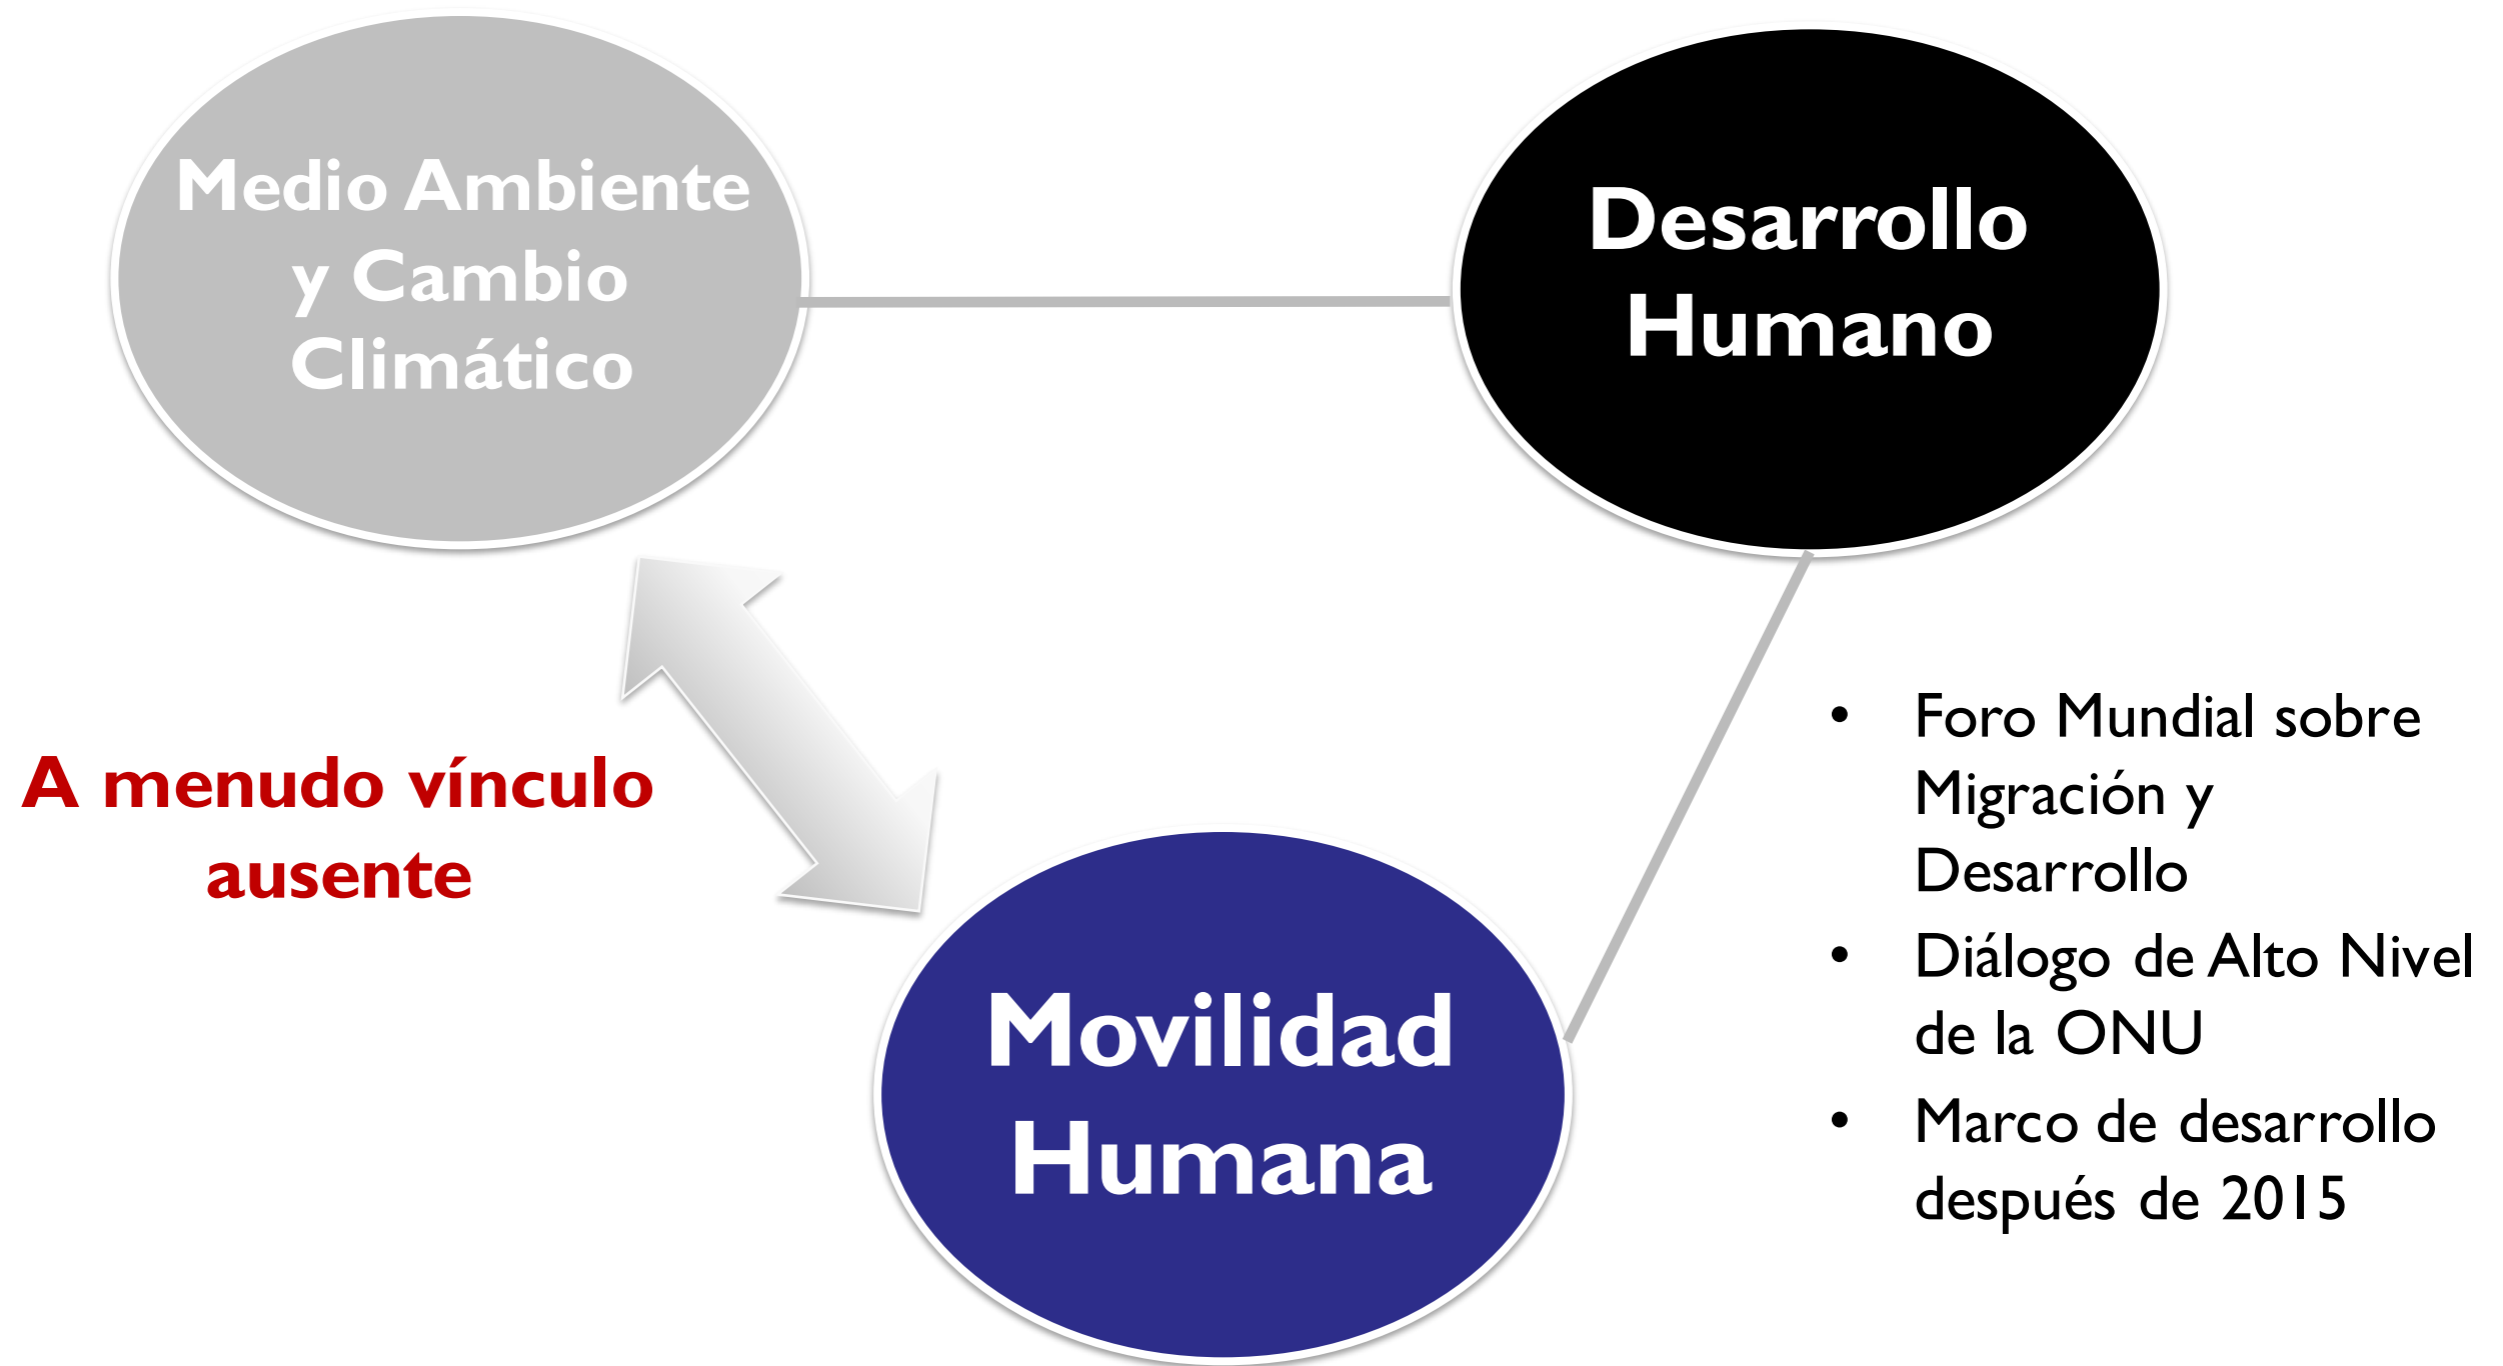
Medio Ambiente y Cambio Climático

Desarrollo Humano

A menudo vínculo ausente

Movilidad Humana

- Foro Mundial sobre Migración y Desarrollo
- Diálogo de Alto Nivel de la ONU
- Marco de desarrollo después de 2015